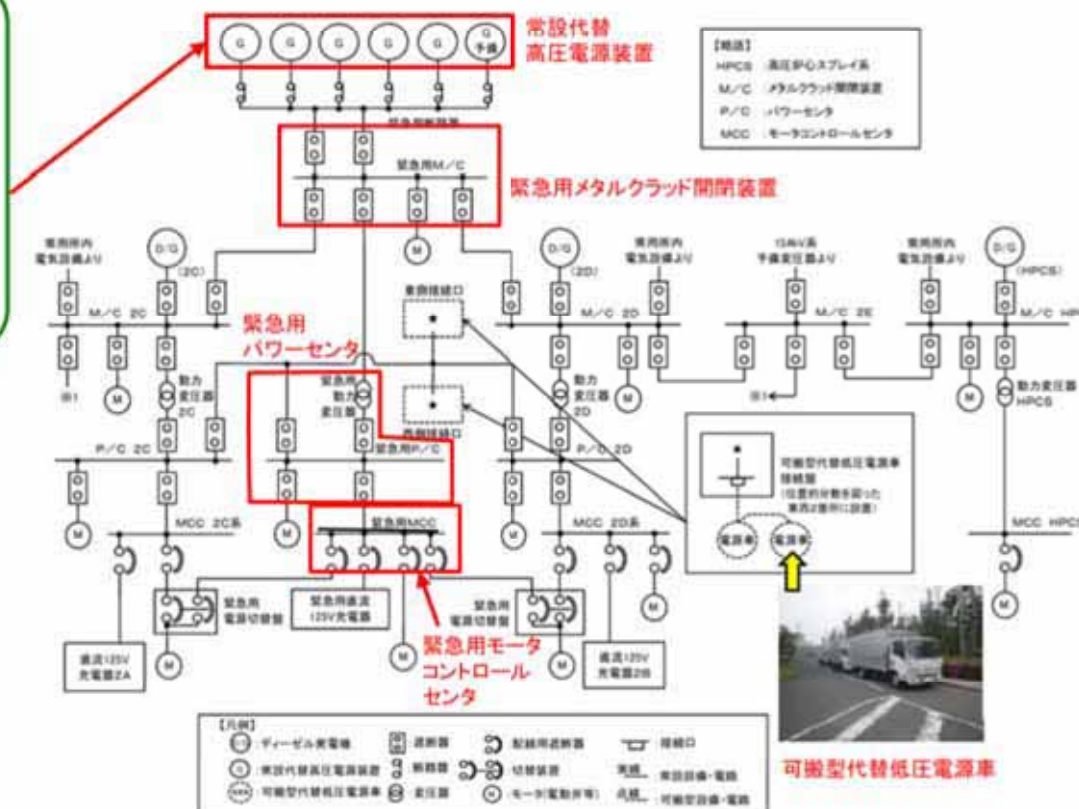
常設代替
高圧電源装置

G G G G G G 予備

【略語】
HPCS：高圧炉心スプレイ系
M/C：メタルクラッド開閉装置
P/C：パワーセンタ
MCC：モータコントロールセンタ

緊急用M/C

緊急用メタルクラッド開閉装置

常用所内電気設備より
D/G (2C)
M/C 2C
※1
M

緊急用
パワーセンタ

D/G (2D)
常用所内電気設備より
M/C 2D

154kV系予備変圧器より
M/C 2E
※1

常用所内電気設備より
D/G (HPCS)
M/C HPCS

高圧接続口
低圧接続口

動力変圧器 2C
緊急用動力変圧器
緊急用P/C
動力変圧器 2D
動力変圧器 HPCS

P/C 2C
P/C 2D

可搬型代替低圧電源車接続盤
(位置的分散を図った東西2箇所に設置)

電源車 電源車

M
MCC 2C系
緊急用MCC
MCC 2D系
MCC HPCS

緊急用電源切替盤
緊急用直流125V充電器
緊急用電源切替盤

直流125V充電器2A
直流125V充電器2B

M M M M

緊急用モータ
コントロール
センタ

可搬型代替低圧電源車

【凡例】
ディーゼル発電機
常設代替高圧電源装置
可搬型代替低圧電源車
遮断器
断路器
変圧器
配線用遮断器
切替装置
モータ(電動弁等)
接続口
実線：常設設備・電路
点線：可搬型設備・電路